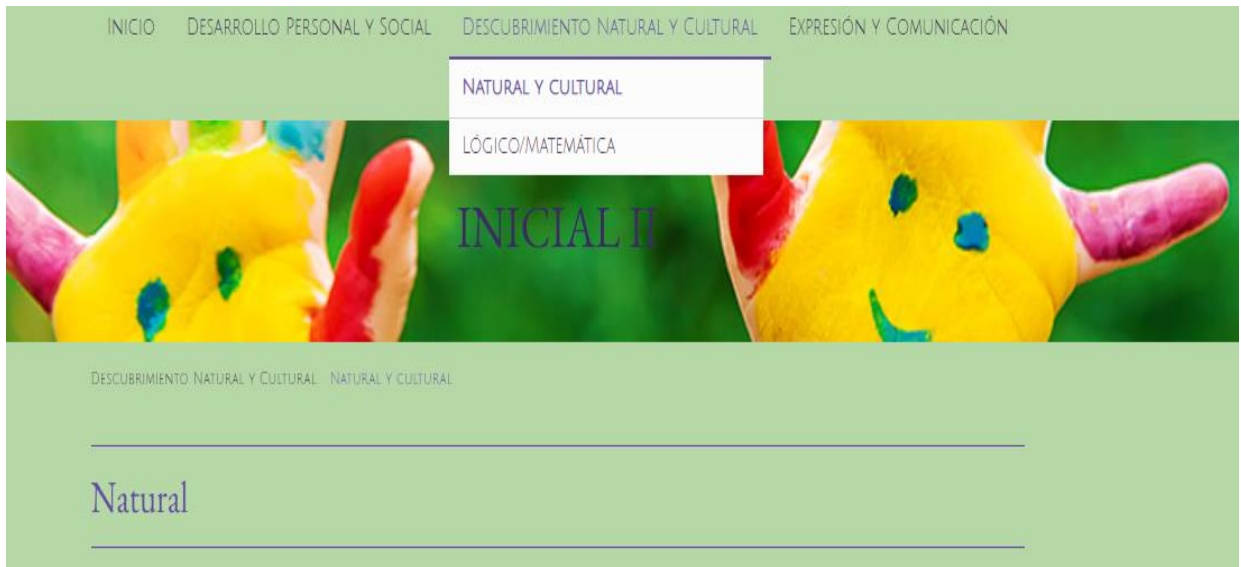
Inicio Desarrollo Personal y Social Descubrimiento Natural y Cultural Expresión y Comunicación

Natural y cultural

Lógico/Matemática

INICIAL II

Descubrimiento Natural y Cultural Natural y cultural

Natural